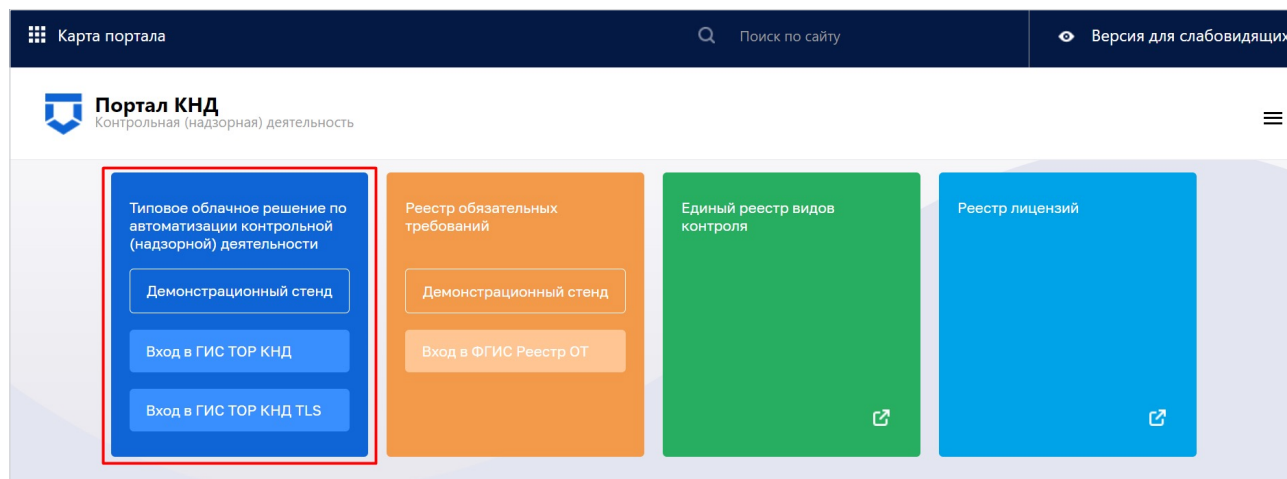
Карта портала

Поиск по сайту

Версия для слабовидящих

Портал КНД
Контрольная (надзорная) деятельность

Типовое облачное решение по автоматизации контрольной (надзорной) деятельности

Демонстрационный стенд

Вход в ГИС ТОР КНД

Вход в ГИС ТОР КНД TLS

Реестр обязательных требований

Демонстрационный стенд

Вход в ФГИС Реестр ОТ

Единый реестр видов контроля

Реестр лицензий